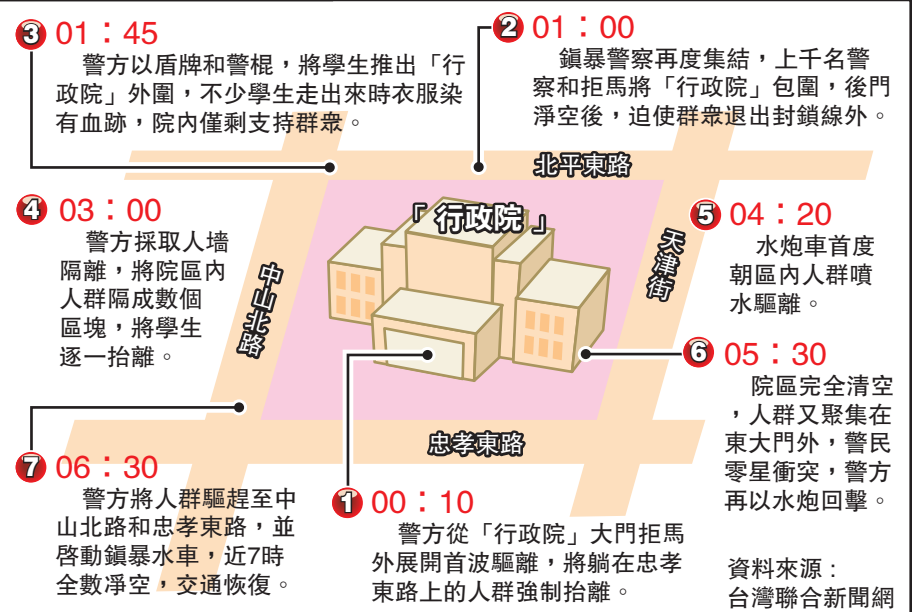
3 01：45
警方以盾牌和警棍，將學生推出「行政院」外圍，不少學生走出來時衣服染有血跡，院內僅剩支持群衆。

2 01：00
鎮暴警察再度集結，上千名警察和拒馬將「行政院」包圍，後門淨空後，迫使群衆退出封鎖線外。

北平東路

4 03：00
警方採取人墻隔離，將院區內人群隔成數個區塊，將學生逐一抬離。

「行政院」

天津街

中山北路

5 04：20
水炮車首度朝區內人群噴水驅離。

6 05：30
院區完全清空，人群又聚集在東大門外，警民零星衝突，警方再以水炮回擊。

忠孝東路

7 06：30
警方將人群驅趕至中山北路和忠孝東路，並啓動鎮暴水車，近7時全數淨空，交通恢復。

1 00：10
警方從「行政院」大門拒馬外展開首波驅離，將躺在忠孝東路上的人群強制抬離。

資料來源：
台灣聯合新聞網